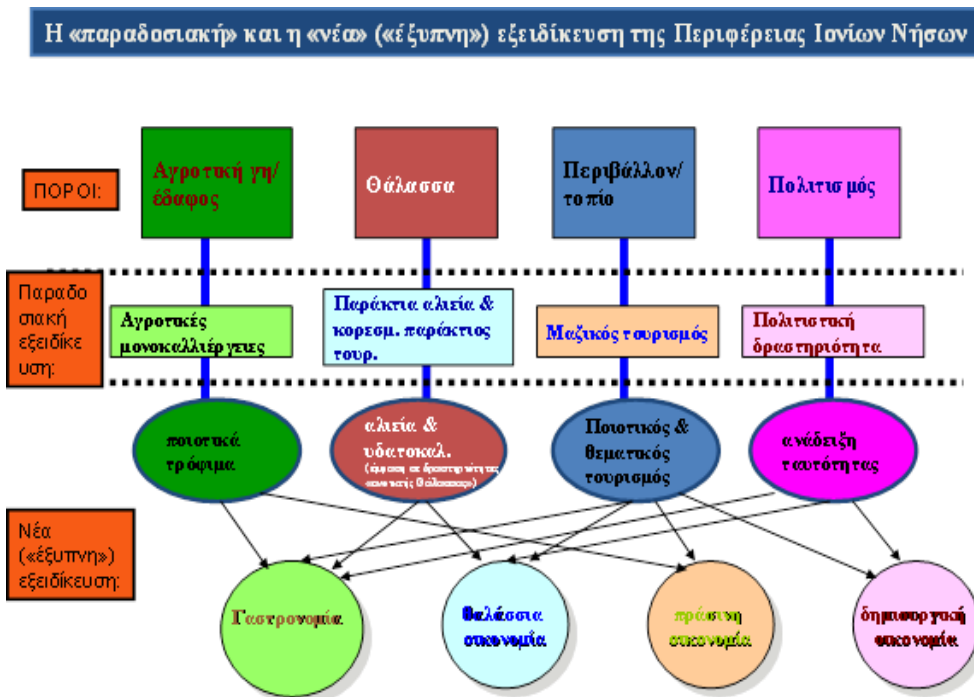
Η «παραδοσιακή» και η «νέα» («έξυπνη») εξειδίκευση της Περιφέρειας Ιονίων Νήσων

ΠΟΡΟΙ:

Αγροτική γη/ έδαφος

Θάλασσα

Περιβάλλον/ τοπίο

Πολιτισμός

Παραδοσιακή εξειδίκευση:

Αγροτικές μονοκαλλιέργειες

Παράκτια αλιεία & κορεσμ. παράκτιος τουρ.

Μαζικός τουρισμός

Πολιτιστική δραστηριότητα

ποιοτικά τρόφιμα

αλιεία & υδατοκαλ. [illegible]

Ποιοτικός & θεματικός τουρισμός

ανάδειξη ταυτότητας

Νέα («έξυπνη») εξειδίκευση:

Γαστρονομία

Θαλάσσια οικονομία

πράσινη οικονομία

δημιουργική οικονομία